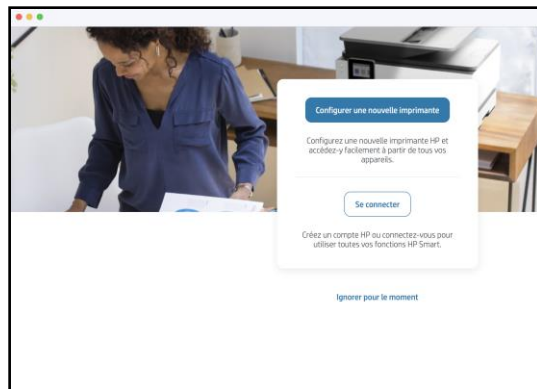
Configurer une nouvelle imprimante

Configurez une nouvelle imprimante HP et accédez-y facilement à partir de tous vos appareils.

Se connecter

Créez un compte HP ou connectez-vous pour utiliser toutes vos fonctions HP Smart.

Ignorer pour le moment